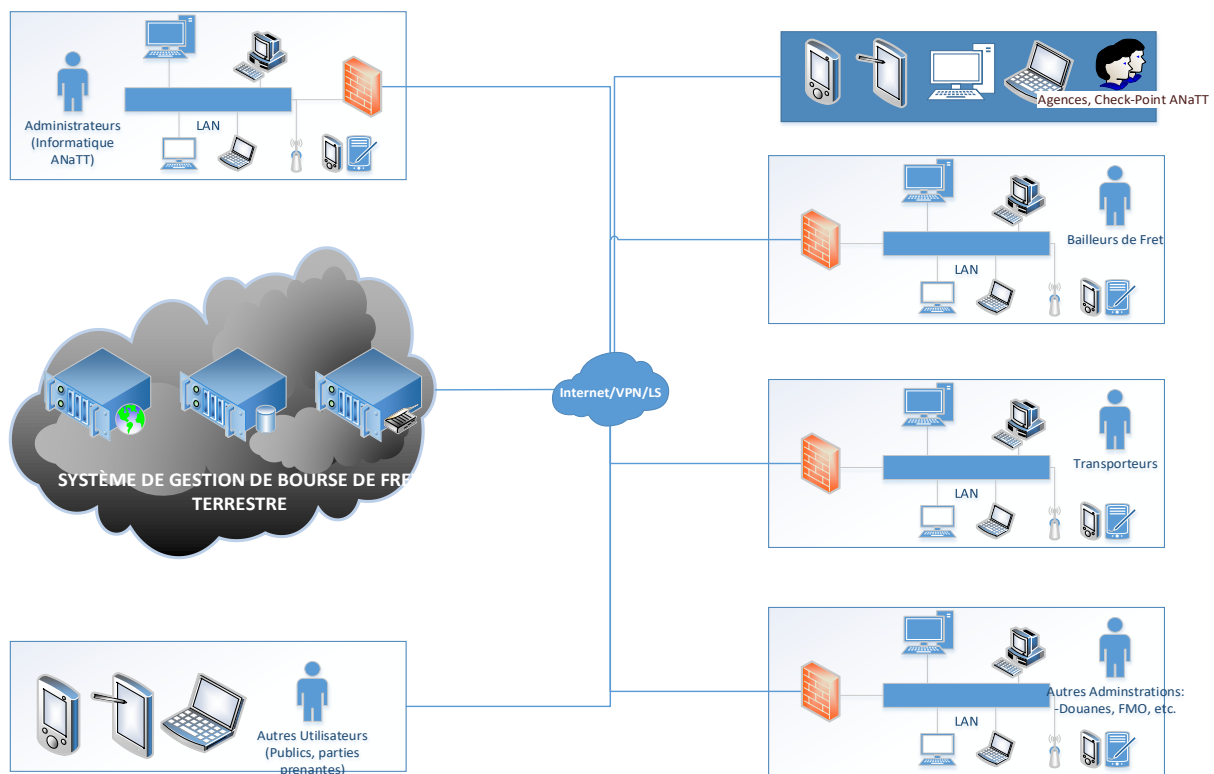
Administrateurs (Informatique ANaTT)

LAN

Agences, Check-Point ANaTT

Bailleurs de Fret

LAN

SYSTÈME DE GESTION DE BOURSE DE FRE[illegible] TERRESTRE

Internet/VPN/LS

Transporteurs

LAN

Autres Utilisateurs (Publics, parties prenantes)

Autres Adminstrations: -Douanes, FMO, etc.

LAN